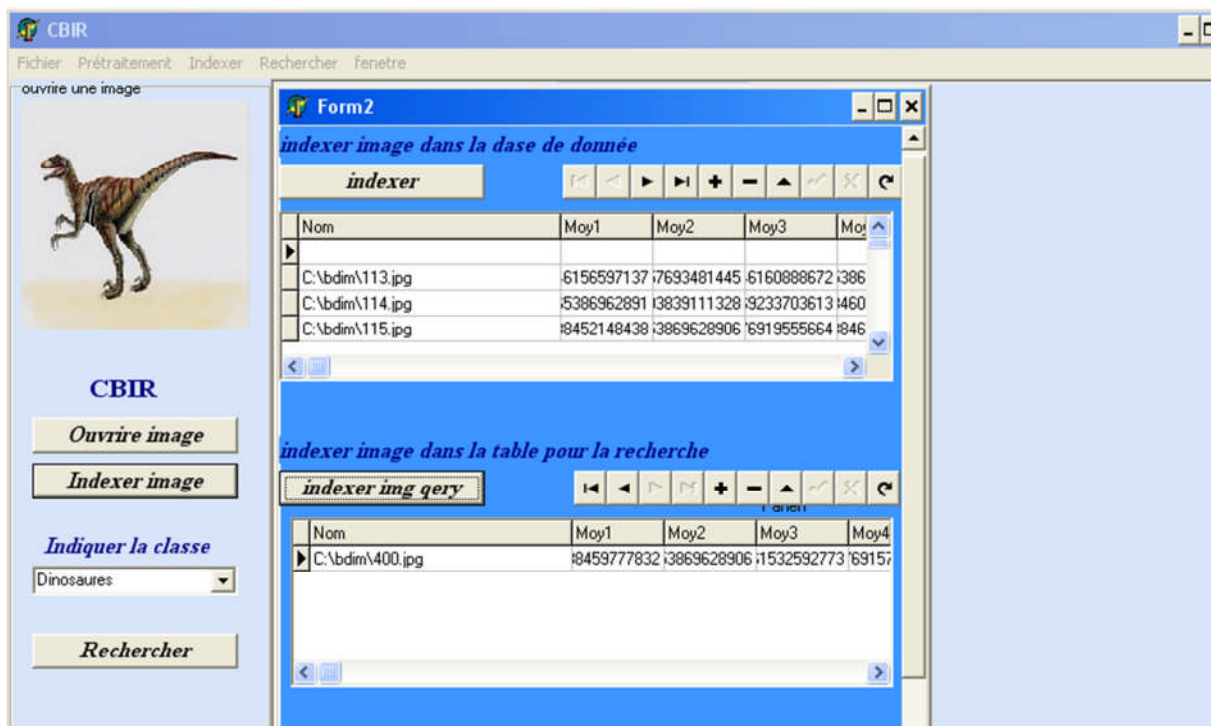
CBIR

Fichier Prétraitement Indexer Rechercher fenetre

ouvrire une image

CBIR

Ouvrire image

Indexer image

Indiquer la classe

Dinosaures

Rechercher

Form2

indexer image dans la dase de donnée

indexer

| Nom | Moy1 | Moy2 | Moy3 | Mo |
|---|---|---|---|---|
| | | | | |
| C:\bdim\113.jpg | 61565971377 | 7693481445 | 6160888672 | 386 |
| C:\bdim\114.jpg | 5386962891 | 3839111328 | 9233703613 | 460 |
| C:\bdim\115.jpg | 8452148438 | 3869628906 | 6919555664 | 846 |

indexer image dans la table pour la recherche

indexer img qery

| Nom | Moy1 | Moy2 | Moy3 | Moy4 |
|---|---|---|---|---|
| C:\bdim\400.jpg | 8459777832 | 3869628906 | 1532592773 | 69157 |